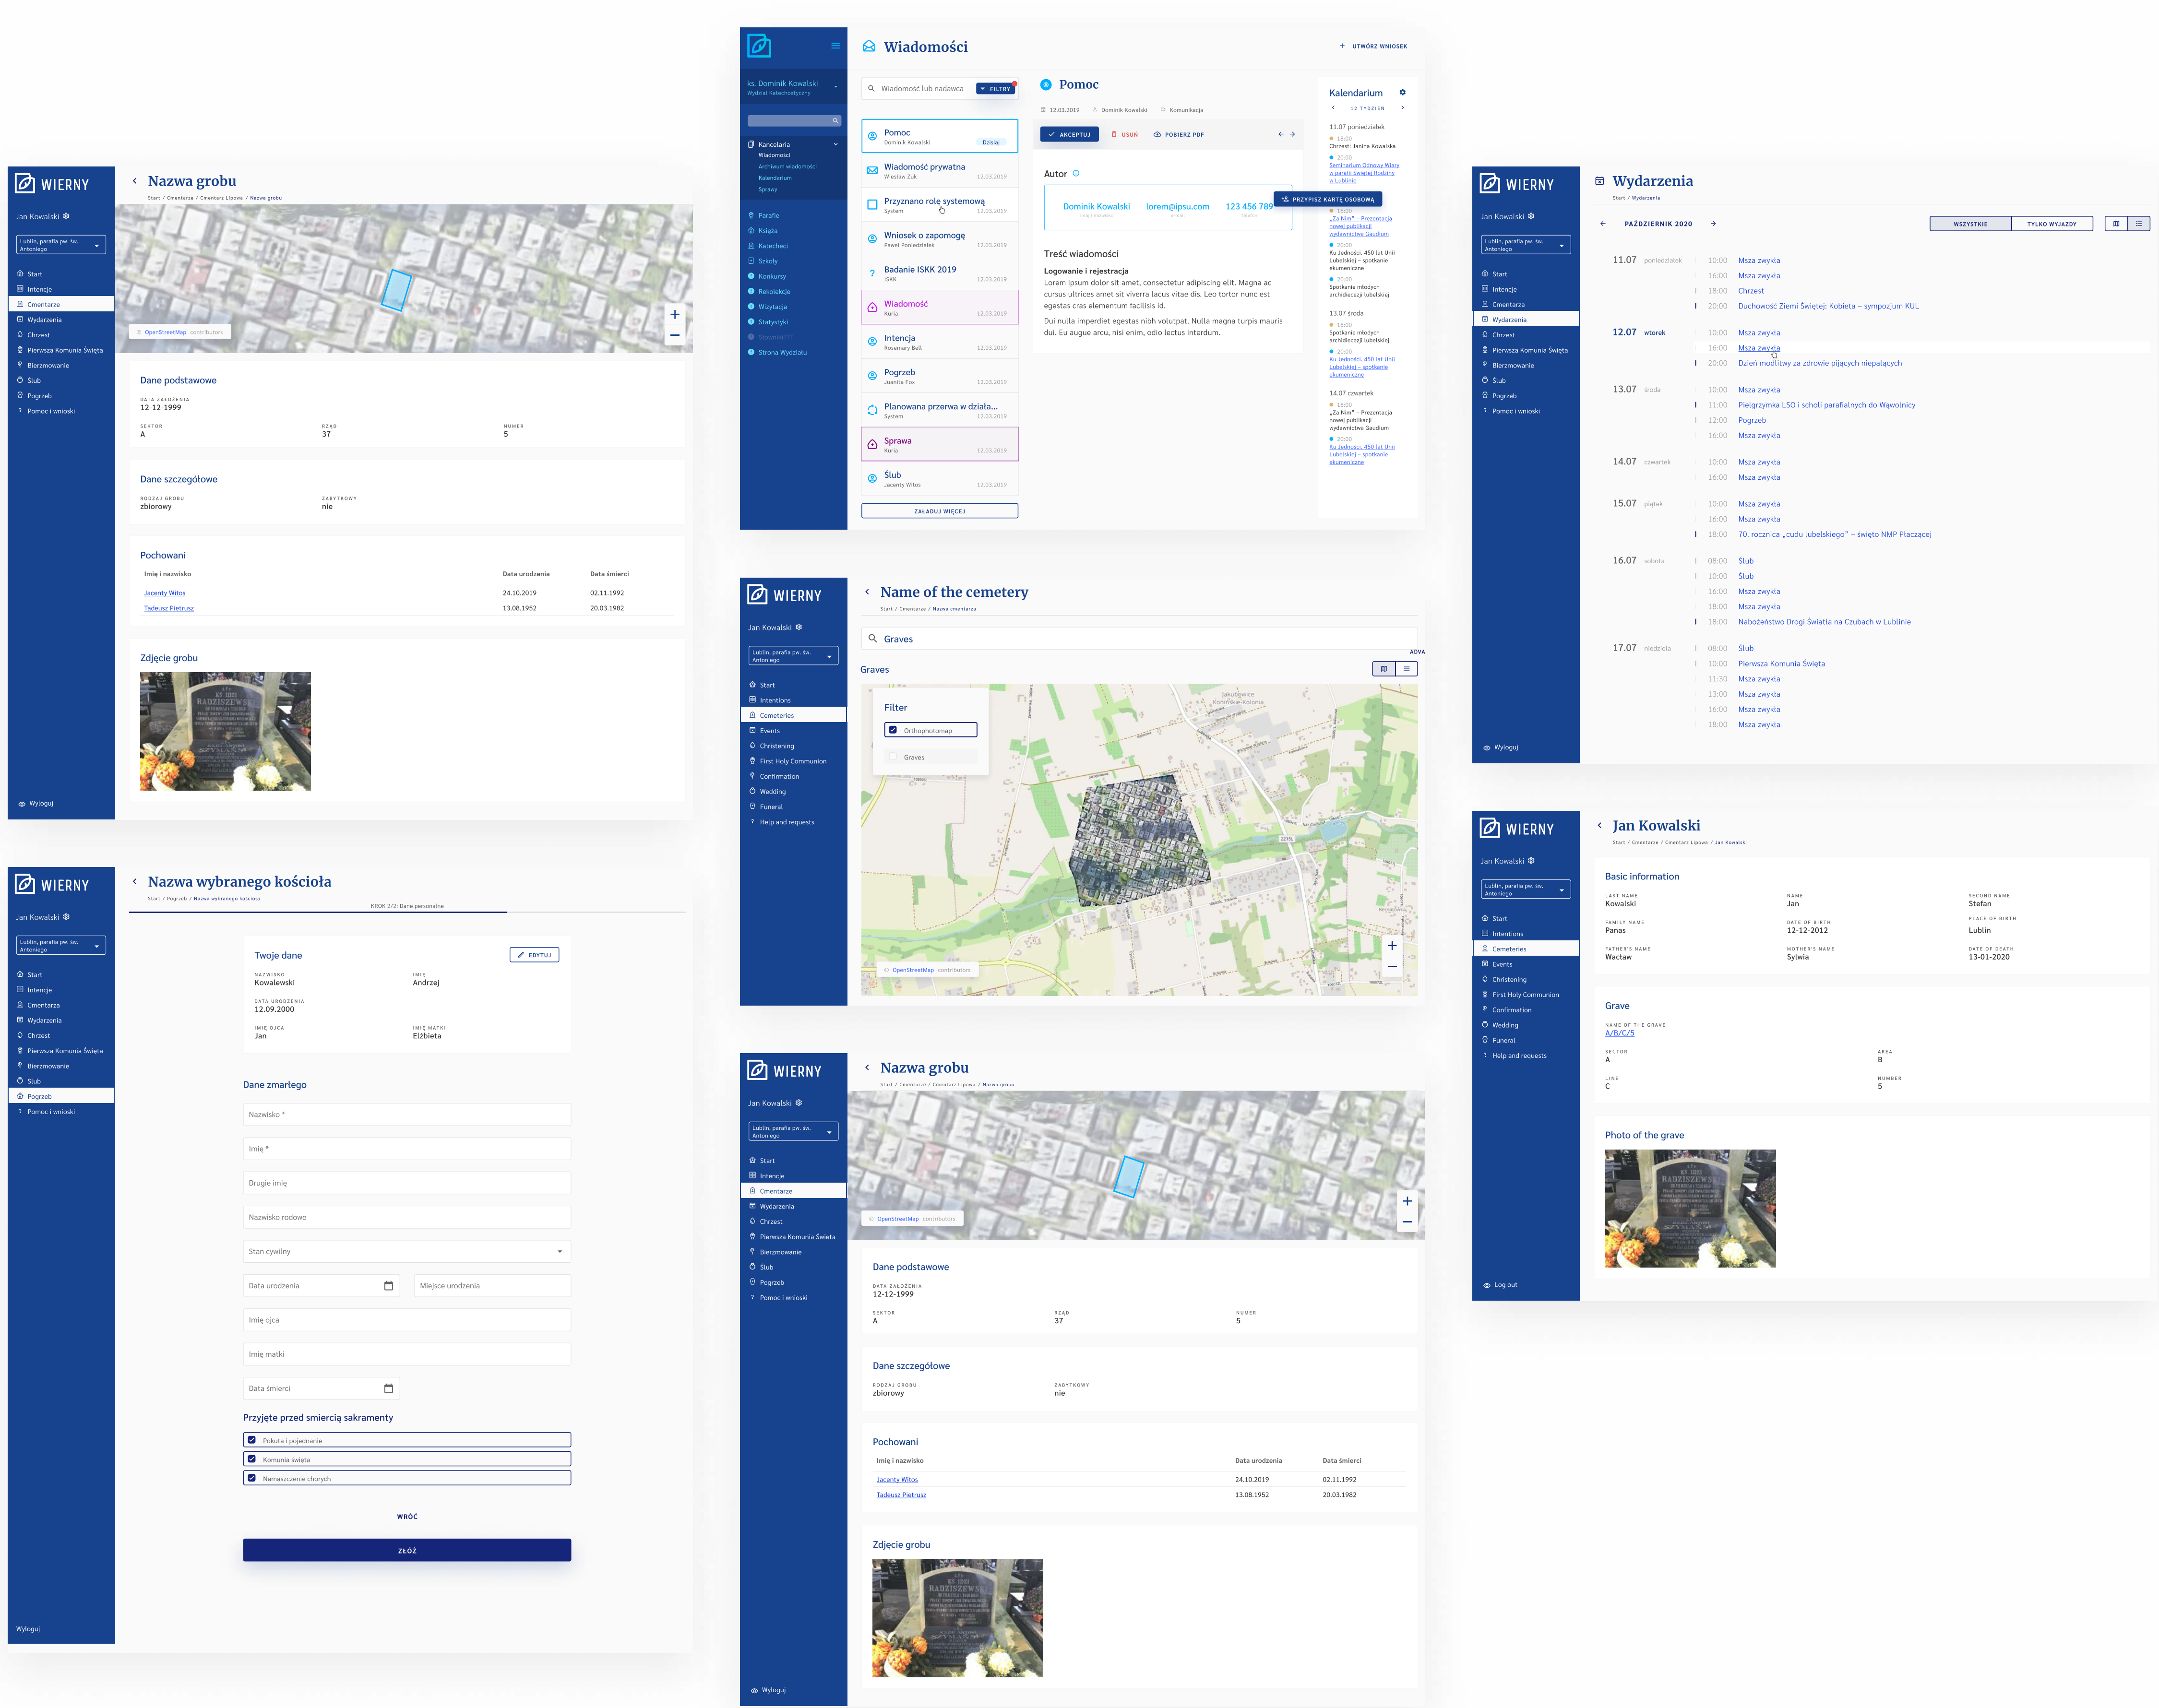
WIERNY

Jan Kowalski

Lublin, parafia pw. św. Antoniego

Start
Intencje
Cmentarze
Wydarzenia
Chrzest
Pierwsza Komunia Święta
Bierzmowanie
Ślub
Pogrzeb
Pomoc i wnioski

Wyloguj

Nazwa grobu
Start / Cmentarze / Cmentarz Lipowa / Nazwa grobu

OpenStreetMap contributors

Dane podstawowe
DATA ZAŁOŻENIA
12-12-1999
SEKTOR
A
RZĄD
37
NUMER
5

Dane szczegółowe
RODZAJ GROBU
zbiorowy
ZABYTKOWY
nie

Pochowani
| Imię i nazwisko | Data urodzenia | Data śmierci |
|---|---|---|
| Jacenty Witos | 24.10.2019 | 02.11.1992 |
| Tadeusz Pietrusz | 13.08.1952 | 20.03.1982 |

Zdjęcie grobu

Wiadomości
+ UTWÓRZ WNIOSEK

ks. Dominik Kowalski
Wydział Katechetyczny

Kancelaria
Wiadomości
Archiwum wiadomości
Kalendarium
Sprawy
Parafie
Księża
Katecheci
Szkoły
Konkursy
Rekolekcje
Wizytacja
Statystyki
Słowniki
Strona Wydziału

Wiadomość lub nadawca
FILTRY

Pomoc
Dominik Kowalski
Dzisiaj
Wiadomość prywatna
Wiesław Żuk
12.03.2019
Przyznano rolę systemową
System
12.03.2019
Wniosek o zapomogę
Paweł Poniedziałek
12.03.2019
Badanie ISKK 2019
ISKK
12.03.2019
Wiadomość
Kuria
12.03.2019
Intencja
Rosemary Bell
12.03.2019
Pogrzeb
Juanita Fox
12.03.2019
Planowana przerwa w działa...
System
12.03.2019
Sprawa
Kuria
12.03.2019
Ślub
Jacenty Witos
12.03.2019
ZAŁADUJ WIĘCEJ

Pomoc
12.03.2019 Dominik Kowalski Komunikacja
AKCEPTUJ USUŃ POBIERZ PDF

Autor
Dominik Kowalski lorem@ipsu.com 123 456 789
PRZYPISZ KARTĘ OSOBOWĄ

Treść wiadomości
Logowanie i rejestracja
Lorem ipsum dolor sit amet, consectetur adipiscing elit. Magna ac cursus ultrices amet sit viverra lacus vitae dis. Leo tortor nunc est egestas cras elementum facilisis id.
Dui nulla imperdiet egestas nibh volutpat. Nulla magna turpis mauris dui. Eu augue arcu, nisi enim, odio lectus interdum.

Kalendarium
12 TYDZIEŃ
11.07 poniedziałek
18:00
Chrzest: Janina Kowalska
20:00
Seminarium Odnowy Wiary w parafii Świętej Rodziny w Lublinie
16:00
„Za Nim" – Prezentacja nowej publikacji wydawnictwa Gaudium
20:00
Ku Jedności. 450 lat Unii Lubelskiej – spotkanie ekumeniczne
20:00
Spotkanie młodych archidiecezji lubelskiej
13.07 środa
16:00
Spotkanie młodych archidiecezji lubelskiej
20:00
Ku Jedności. 450 lat Unii Lubelskiej – spotkanie ekumeniczne
14.07 czwartek
16:00
„Za Nim" – Prezentacja nowej publikacji wydawnictwa Gaudium
20:00
Ku Jedności. 450 lat Unii Lubelskiej – spotkanie ekumeniczne

WIERNY
Jan Kowalski
Lublin, parafia pw. św. Antoniego
Start
Intencje
Cmentarze
Wydarzenia
Chrzest
Pierwsza Komunia Święta
Bierzmowanie
Ślub
Pogrzeb
Pomoc i wnioski
Wyloguj

Wydarzenia
Start / Wydarzenia
PAŹDZIERNIK 2020
WSZYSTKIE TYLKO WYJAZDY

11.07 poniedziałek
10:00 Msza zwykła
16:00 Msza zwykła
18:00 Chrzest
20:00 Duchowość Ziemi Świętej: Kobieta – sympozjum KUL
12.07 wtorek
10:00 Msza zwykła
16:00 Msza zwykła
20:00 Dzień modlitwy za zdrowie pijących niepalących
13.07 środa
10:00 Msza zwykła
11:00 Pielgrzymka LSO i scholi parafialnych do Wąwolnicy
12:00 Pogrzeb
16:00 Msza zwykła
14.07 czwartek
10:00 Msza zwykła
16:00 Msza zwykła
15.07 piątek
10:00 Msza zwykła
16:00 Msza zwykła
18:00 70. rocznica „cudu lubelskiego" – święto NMP Płaczącej
16.07 sobota
08:00 Ślub
10:00 Ślub
16:00 Msza zwykła
18:00 Msza zwykła
18:00 Nabożeństwo Drogi Światła na Czubach w Lublinie
17.07 niedziela
08:00 Ślub
10:00 Pierwsza Komunia Święta
11:30 Msza zwykła
13:00 Msza zwykła
16:00 Msza zwykła
18:00 Msza zwykła

WIERNY
Jan Kowalski
Lublin, parafia pw. św. Antoniego
Start
Intentions
Cemeteries
Events
Christening
First Holy Communion
Confirmation
Wedding
Funeral
Help and requests

Name of the cemetery
Start / Cmentarze / Nazwa cmentarza
Graves
ADVA
Graves
Filter
Orthophotomap
Graves
Jakubowice Konińskie-Kolonia
OpenStreetMap contributors

WIERNY
Jan Kowalski
Lublin, parafia pw. św. Antoniego
Start
Intencje
Cmentarze
Wydarzenia
Chrzest
Pierwsza Komunia Święta
Bierzmowanie
Ślub
Pogrzeb
Pomoc i wnioski
Wyloguj

Nazwa wybranego kościoła
Start / Pogrzeb / Nazwa wybranego kościoła
KROK 2/2: Dane personalne

Twoje dane
EDYTUJ
NAZWISKO
Kowalewski
IMIĘ
Andrzej
DATA URODZENIA
12.09.2000
IMIĘ OJCA
Jan
IMIĘ MATKI
Elżbieta

Dane zmarłego
Nazwisko *
Imię *
Drugie imię
Nazwisko rodowe
Stan cywilny
Data urodzenia
Miejsce urodzenia
Imię ojca
Imię matki
Data śmierci

Przyjęte przed śmiercią sakramenty
Pokuta i pojednanie
Komunia święta
Namaszczenie chorych

WRÓĆ
ZŁÓŻ

WIERNY
Jan Kowalski
Lublin, parafia pw. św. Antoniego
Start
Intencje
Cmentarze
Wydarzenia
Chrzest
Pierwsza Komunia Święta
Bierzmowanie
Ślub
Pogrzeb
Pomoc i wnioski
Wyloguj

Nazwa grobu
Start / Cmentarze / Cmentarz Lipowa / Nazwa grobu
OpenStreetMap contributors

Dane podstawowe
DATA ZAŁOŻENIA
12-12-1999
SEKTOR
A
RZĄD
37
NUMER
5

Dane szczegółowe
RODZAJ GROBU
zbiorowy
ZABYTKOWY
nie

Pochowani
| Imię i nazwisko | Data urodzenia | Data śmierci |
|---|---|---|
| Jacenty Witos | 24.10.2019 | 02.11.1992 |
| Tadeusz Pietrusz | 13.08.1952 | 20.03.1982 |

Zdjęcie grobu

WIERNY
Jan Kowalski
Lublin, parafia pw. św. Antoniego
Start
Intentions
Cemeteries
Events
Christening
First Holy Communion
Confirmation
Wedding
Funeral
Help and requests
Log out

Jan Kowalski
Start / Cmentarze / Cmentarz Lipowa / Jan Kowalski

Basic information
LAST NAME
Kowalski
NAME
Jan
SECOND NAME
Stefan
FAMILY NAME
Panas
DATE OF BIRTH
12-12-2012
PLACE OF BIRTH
Lublin
FATHER'S NAME
Wacław
MOTHER'S NAME
Sylwia
DATE OF DEATH
13-01-2020

Grave
NAME OF THE GRAVE
A/B/C/5
SECTOR
A
AREA
B
LINE
C
NUMBER
5

Photo of the grave